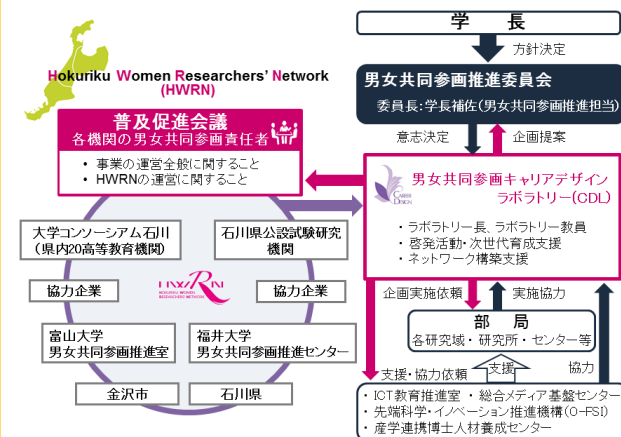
Hokuriku Women Researchers' Network
(HWRN)

普及促進会議
各機関の男女共同参画責任者

・事業の運営全般に関すること
・HWRNの運営に関すること

大学コンソーシアム石川
（県内20高等教育機関）

石川県公設試験研究機関

協力企業

HWRN
HOKURIKU WOMEN RESEARCHERS' NETWORK

協力企業

富山大学
男女共同参画推進室

福井大学
男女共同参画推進センター

金沢市

石川県

学　長

方針決定

男女共同参画推進委員会
委員長：学長補佐（男女共同参画推進担当）

意志決定

企画提案

CAREER DESIGN

男女共同参画キャリアデザイン
ラボラトリー（CDL）

・ラボラトリー長、ラボラトリー教員
・啓発活動・次世代育成支援
・ネットワーク構築支援

企画実施依頼

実施協力

部　局
各研究域・研究所・センター等

支援・協力依頼

支援

協力

・ICT教育推進室 ・総合メディア基盤センター
・先端科学・イノベーション推進機構（O-FSI）
・産学連携博士人材養成センター